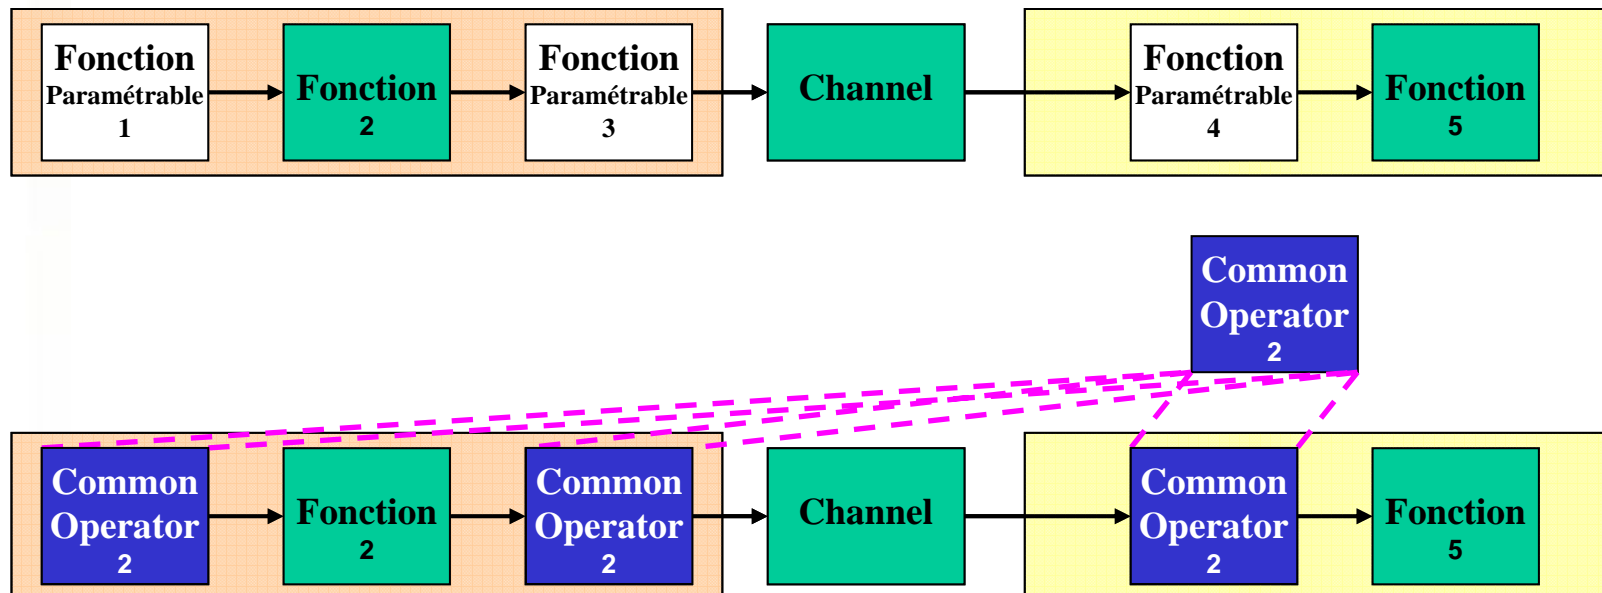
Fonction Paramétrable 1

Fonction 2

Fonction Paramétrable 3

Channel

Fonction Paramétrable 4

Fonction 5

Common Operator 2

Common Operator 2

Fonction 2

Common Operator 2

Channel

Common Operator 2

Fonction 5